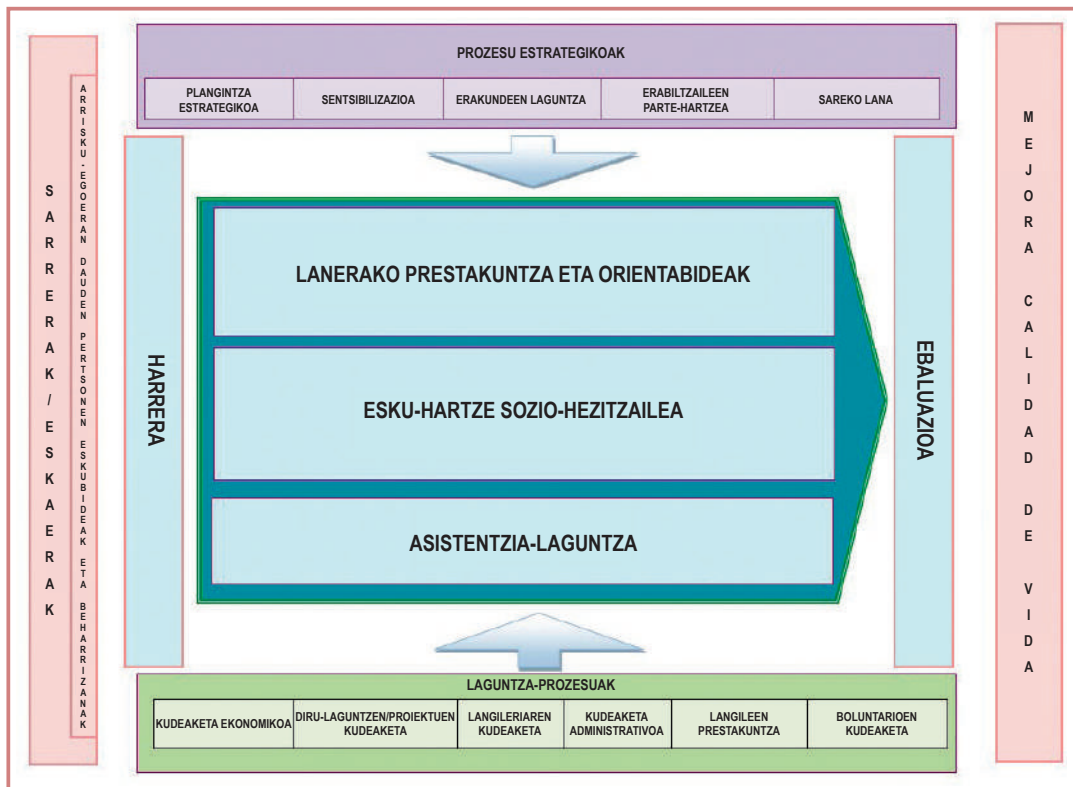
SARRERAK/ESKAERAK

ARRISKU-EGOERAN DAUDEN PERTSONEN ESKUBIDEAK ETA BEHARRIZANAK

PROZESU ESTRATEGIKOAK

| PLANGINTZA ESTRATEGIKOA | SENTSIBILIZAZIOA | ERAKUNDEEN LAGUNTZA | ERABILTZAILEEN PARTE-HARTZEA | SAREKO LANA |
|---|---|---|---|---|

HARRERA

LANERAKO PRESTAKUNTZA ETA ORIENTABIDEAK

ESKU-HARTZE SOZIO-HEZITZAILEA

ASISTENTZIA-LAGUNTZA

EBALUAZIOA

LAGUNTZA-PROZESUAK

| KUDEAKETA EKONOMIKOA | DIRU-LAGUNTZEN/PROIEKTUEN KUDEAKETA | LANGILERIAREN KUDEAKETA | KUDEAKETA ADMINISTRATIVOA | LANGILEEN PRESTAKUNTZA | BOLUNTARIOEN KUDEAKETA |
|---|---|---|---|---|---|

MEJORA CALIDAD DE VIDA